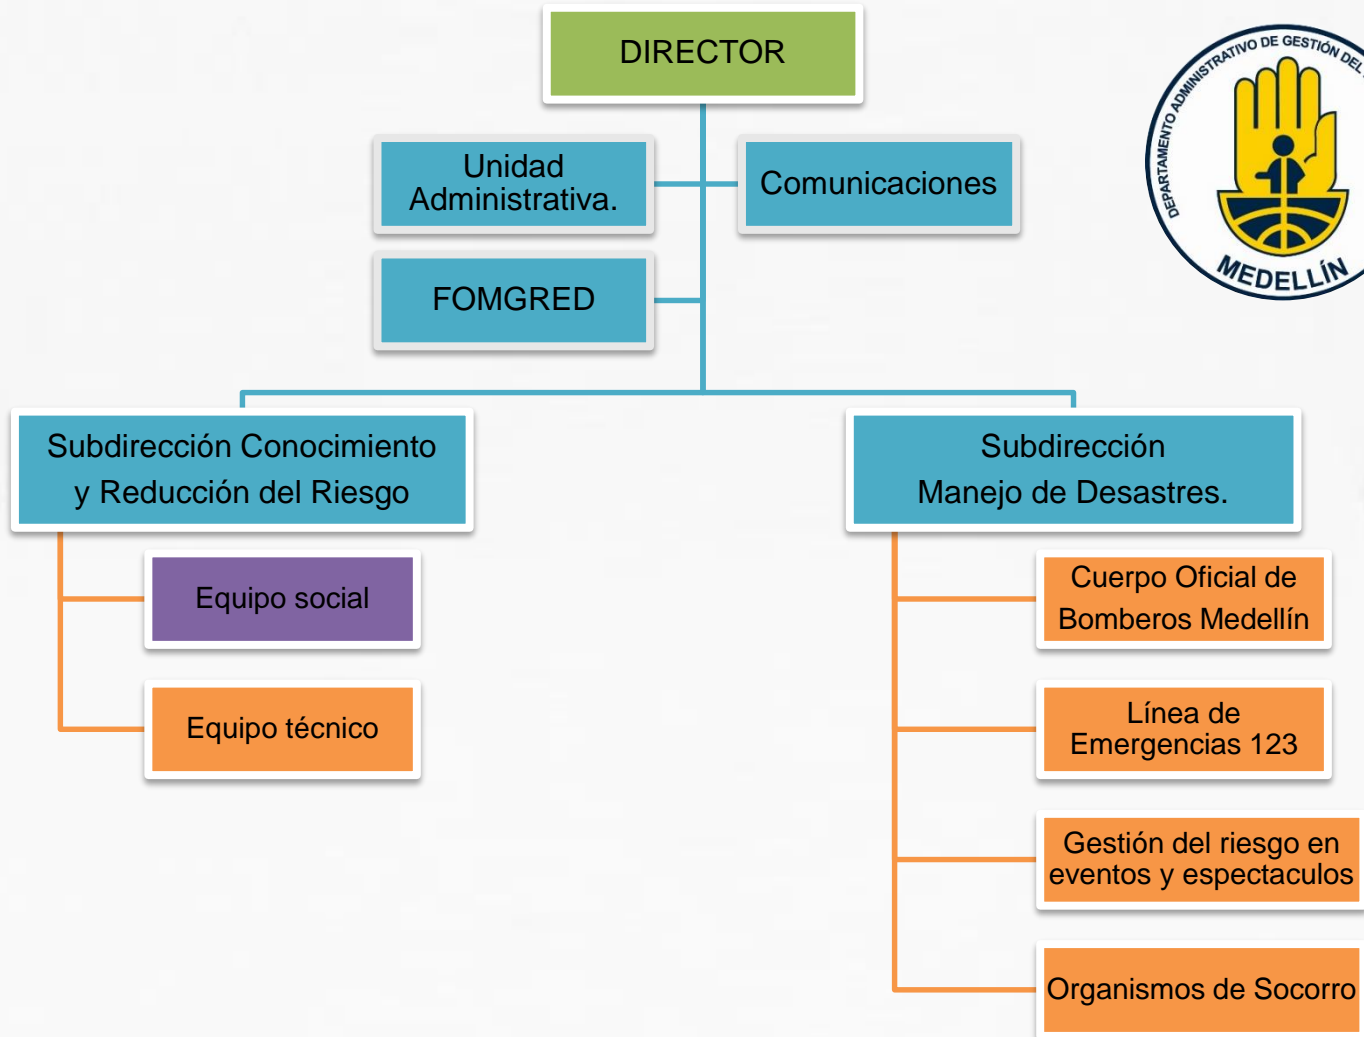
DIRECTOR

Unidad Administrativa.

Comunicaciones

FOMGRED

DEPARTAMENTO ADMINISTRATIVO DE GESTIÓN DEL

MEDELLÍN

Subdirección Conocimiento y Reducción del Riesgo

Subdirección Manejo de Desastres.

Equipo social

Equipo técnico

Cuerpo Oficial de Bomberos Medellín

Línea de Emergencias 123

Gestión del riesgo en eventos y espectaculos

Organismos de Socorro